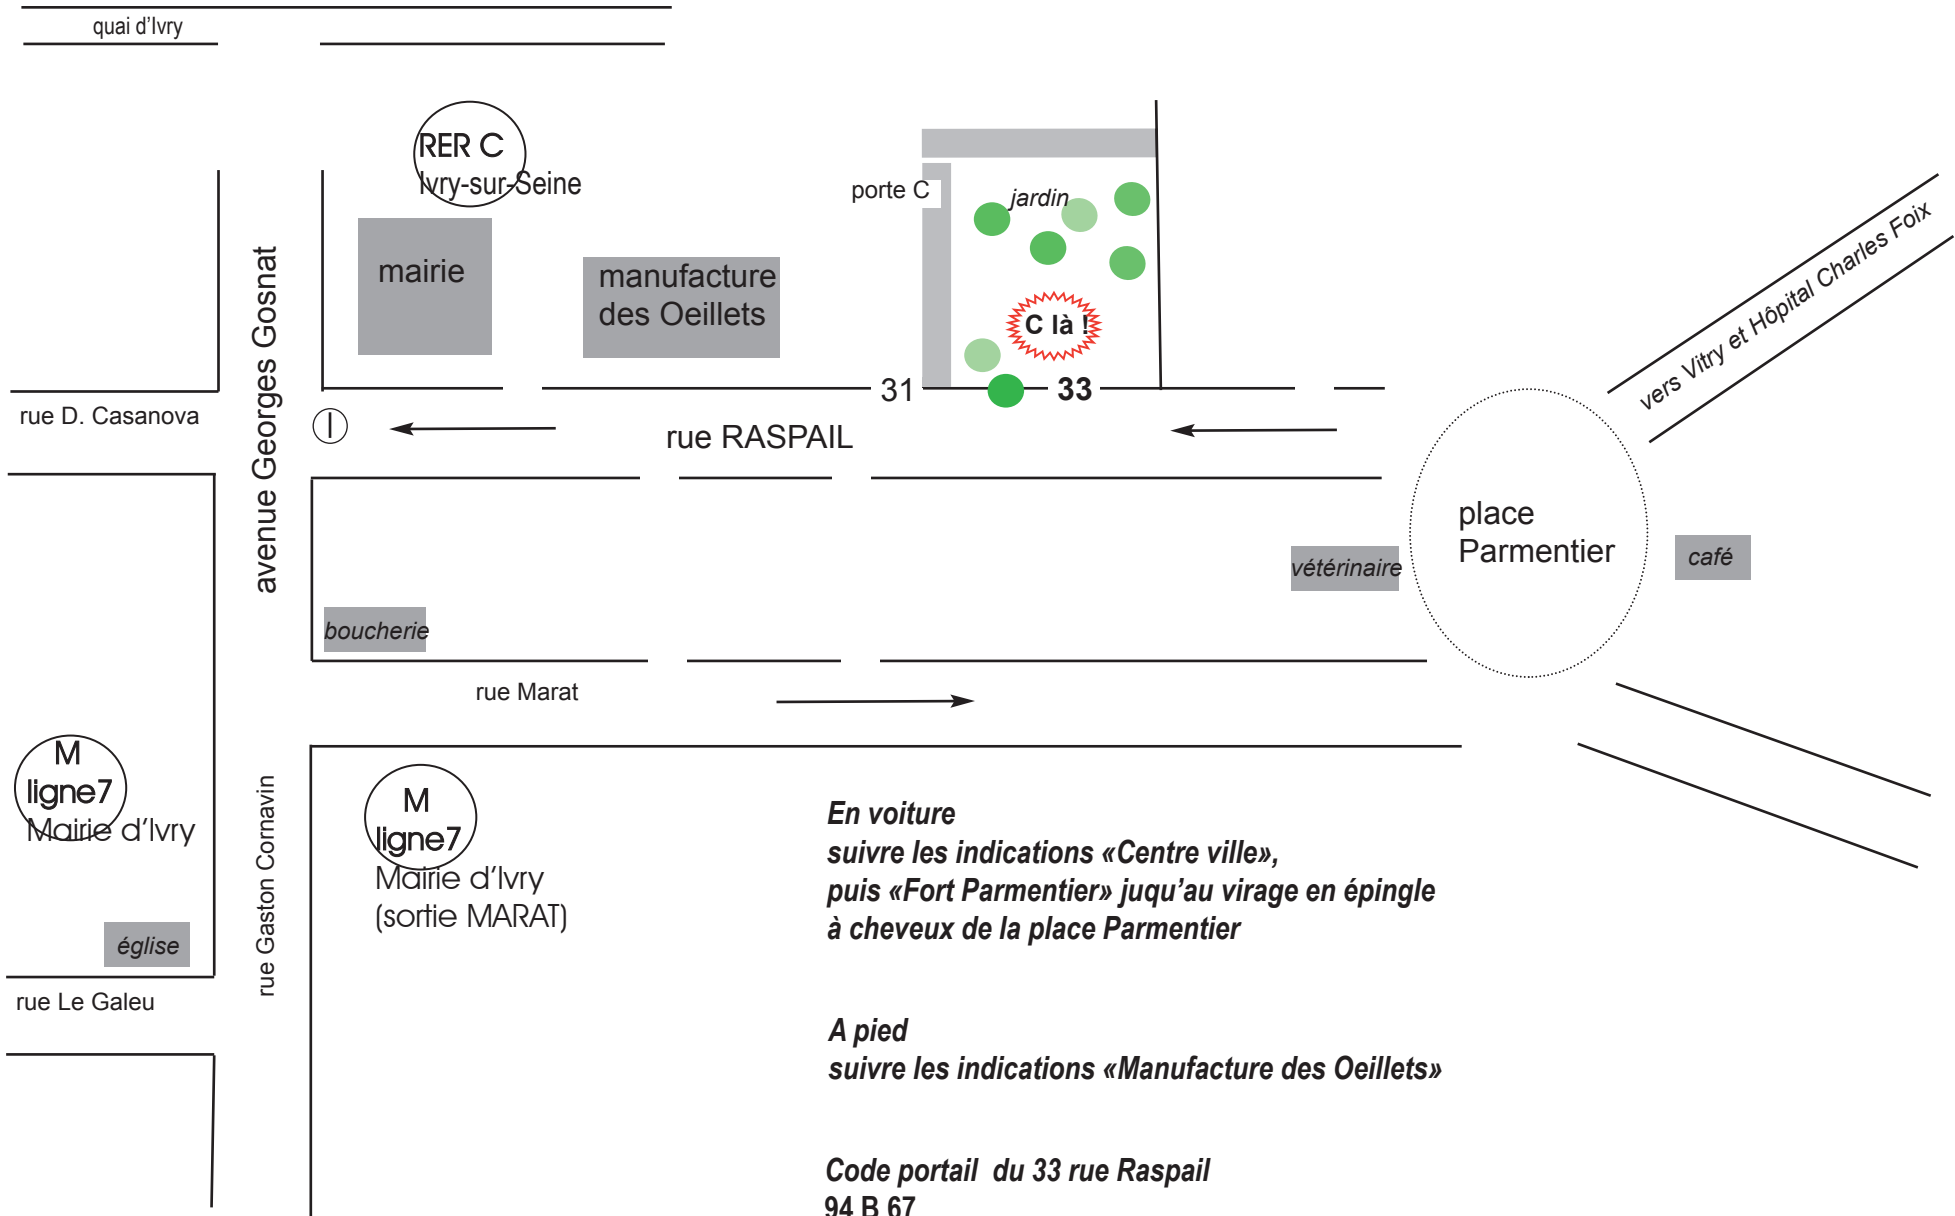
quai d'Ivry

RER C
Ivry-sur-Seine

mairie

manufacture
des Oeillets

porte C

jardin

C là !

vers Vitry et Hôpital Charles Foix

avenue Georges Gosnat

rue D. Casanova

31

33

rue RASPAIL

place
Parmentier

vétérinaire

café

boucherie

rue Marat

M
ligne7
Mairie d'Ivry

M
ligne7
Mairie d'Ivry
(sortie MARAT)

rue Gaston Cornavin

église

rue Le Galeu

En voiture
suivre les indications «Centre ville»,
puis «Fort Parmentier» juqu'au virage en épingle à cheveux de la place Parmentier

A pied
suivre les indications «Manufacture des Oeillets»

Code portail du 33 rue Raspail
94 B 67